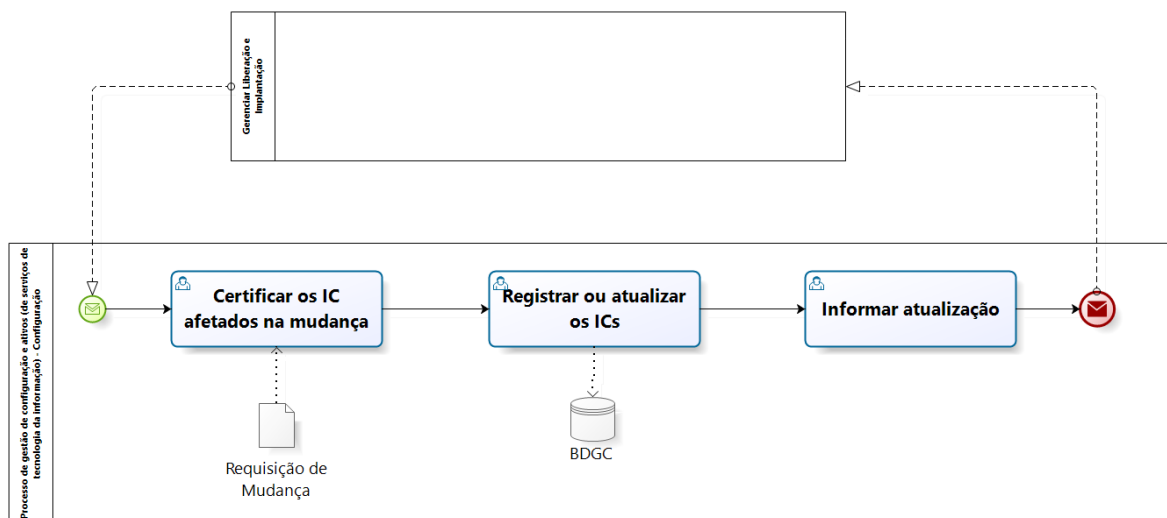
Gerenciar Liberação e Implantação

Processo de gestão de configuração e ativos (de serviços de tecnologia da informação) - Configuração

Certificar os IC afetados na mudança

Registrar ou atualizar os ICs

Informar atualização

Requisição de Mudança

BDGC